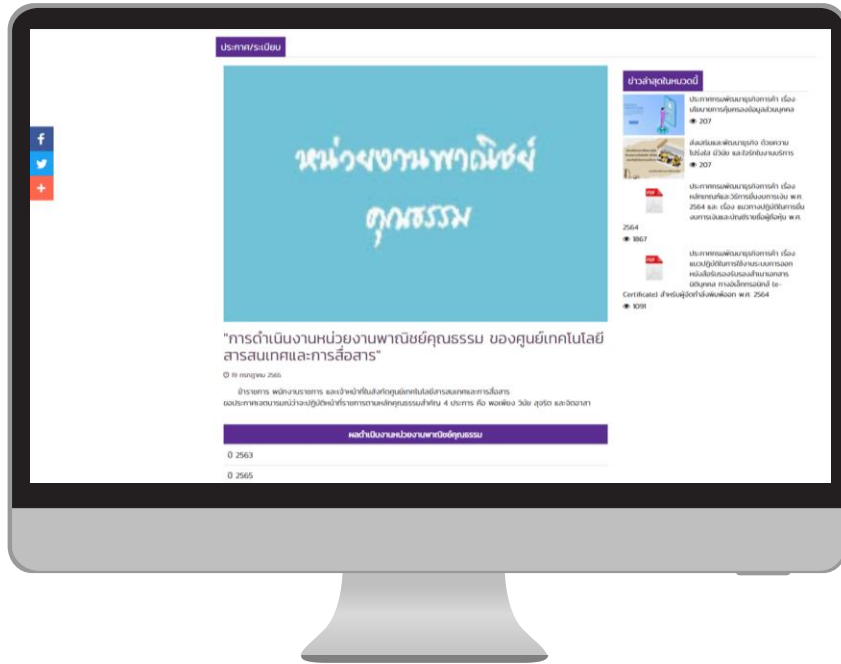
ประกาศ/ระเบียบ

หน่วยงานพาณิชย์คุณธรรม

"การดำเนินงานหน่วยงานพาณิชย์คุณธรรม ของศูนย์เทคโนโลยีสารสนเทศและการสื่อสาร"

19 กรกฎาคม 2565

ข้าราชการ พนักงานราชการ และเจ้าหน้าที่ในสังกัดศูนย์เทคโนโลยีสารสนเทศและการสื่อสาร ขอประกาศเจตนารมณ์ว่าจะปฏิบัติหน้าที่ราชการตามหลักคุณธรรมสำคัญ 4 ประการ คือ พอเพียง วินัย สุจริต และจิตอาสา

| ผลดำเนินงานหน่วยงานพาณิชย์คุณธรรม |
|---|
| ปี 2563 |
| ปี 2565 |

ข่าวล่าสุดในหมวดนี้

ประกาศกรมพัฒนาธุรกิจการค้า เรื่อง นโยบายการคุ้มครองข้อมูลส่วนบุคคล
207

ส่งเสริมและพัฒนาธุรกิจ ด้วยความโปร่งใส มีวินัย และใส่ใจบริการ
207

ประกาศกรมพัฒนาธุรกิจการค้า เรื่อง หลักเกณฑ์และวิธีการยื่นงบการเงิน พ.ศ. 2564 และ เรื่อง แนวทางปฏิบัติการยื่นงบการเงินและบัญชีรายชื่อผู้ถือหุ้น พ.ศ. 2564
1867

ประกาศกรมพัฒนาธุรกิจการค้า เรื่อง แนวปฏิบัติการใช้งานระบบการออกหนังสือรับรองรับรองสำเนาเอกสารนิติบุคคล ทางอิเล็กทรอนิกส์ (e-Certificate) สำหรับผู้ขอทำสั่งพิมพ์นอก พ.ศ. 2564
1091